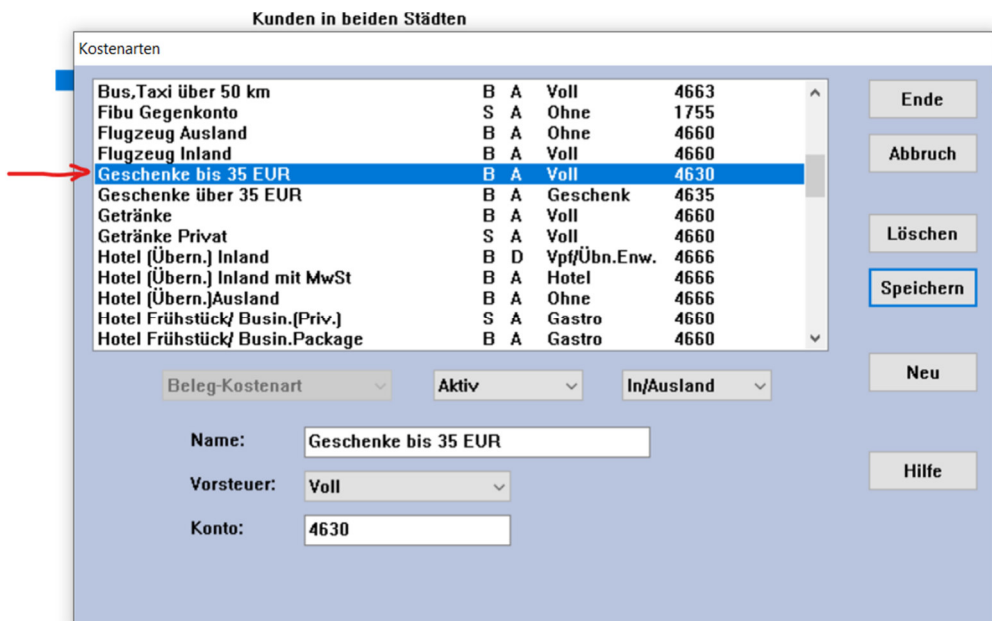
Kunden in beiden Städten

Kostenarten

| | | | | |
|---|---|---|---|---|
| Bus,Taxi über 50 km | B | A | Voll | 4663 |
| Fibu Gegenkonto | S | A | Ohne | 1755 |
| Flugzeug Ausland | B | A | Ohne | 4660 |
| Flugzeug Inland | B | A | Voll | 4660 |
| Geschenke bis 35 EUR | B | A | Voll | 4630 |
| Geschenke über 35 EUR | B | A | Geschenk | 4635 |
| Getränke | B | A | Voll | 4660 |
| Getränke Privat | S | A | Voll | 4660 |
| Hotel (Übern.) Inland | B | D | Vpf/Übn.Enw. | 4666 |
| Hotel (Übern.) Inland mit MwSt | B | A | Hotel | 4666 |
| Hotel (Übern.)Ausland | B | A | Ohne | 4666 |
| Hotel Frühstück/ Busin.(Priv.) | S | A | Gastro | 4660 |
| Hotel Frühstück/ Busin.Package | B | A | Gastro | 4660 |

Ende
Abbruch
Löschen
Speichern
Neu
Hilfe

Beleg-Kostenart
Aktiv
In/Ausland

Name: Geschenke bis 35 EUR
Vorsteuer: Voll
Konto: 4630